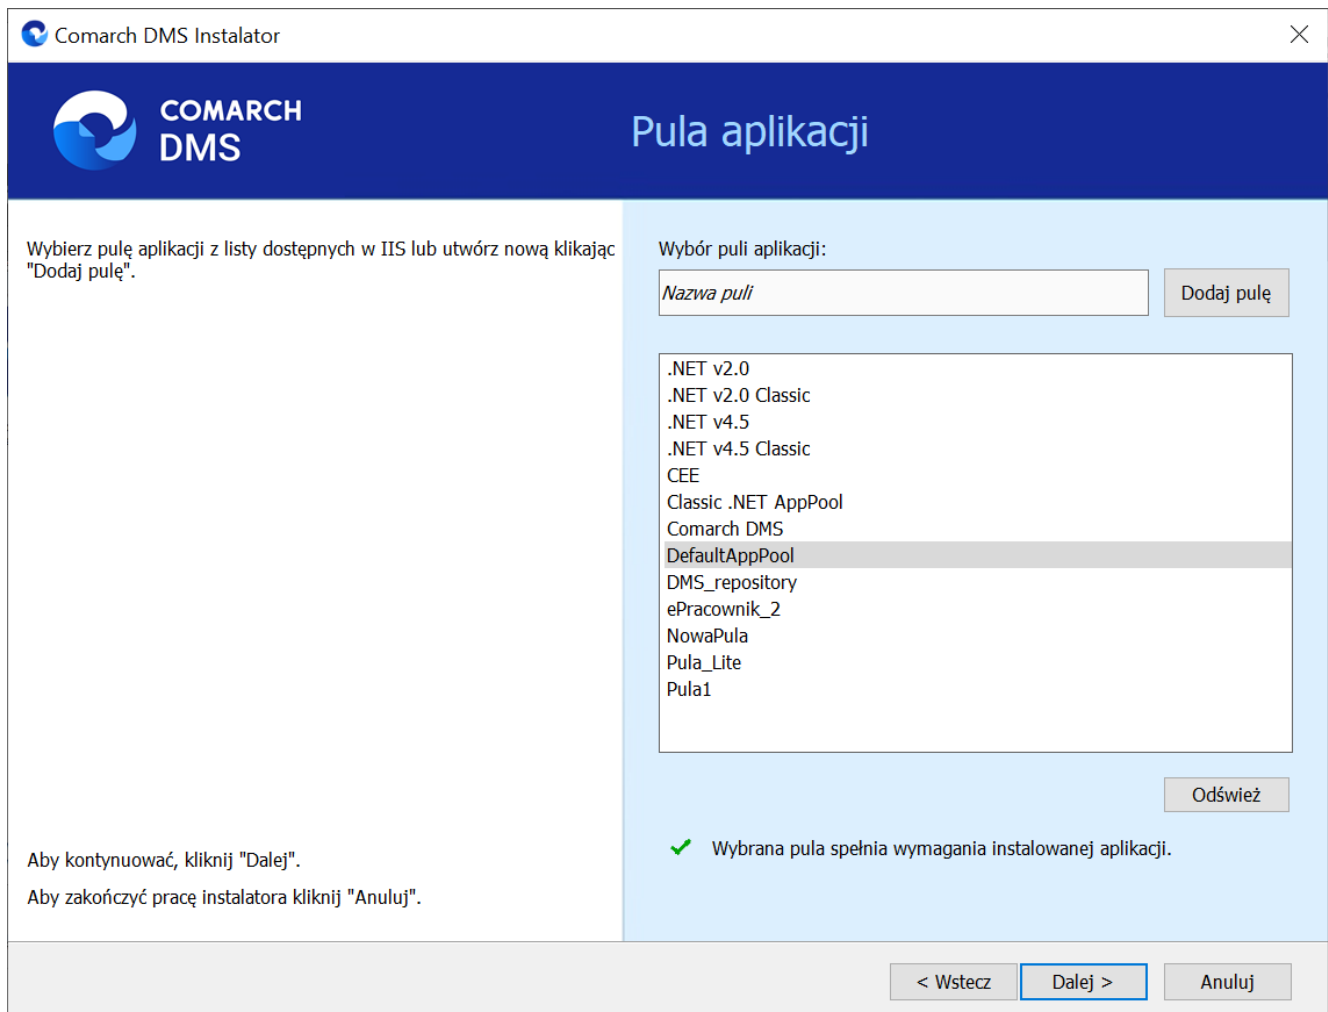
Comarch DMS Instalator

COMARCH
DMS

Pula aplikacji

Wybierz pulę aplikacji z listy dostępnych w IIS lub utwórz nową klikając "Dodaj pulę".

Wybór puli aplikacji:

Nazwa puli

Dodaj pulę

.NET v2.0
.NET v2.0 Classic
.NET v4.5
.NET v4.5 Classic
CEE
Classic .NET AppPool
Comarch DMS
DefaultAppPool
DMS_repository
ePracownik_2
NowaPula
Pula_Lite
Pula1

Odśwież

Wybrana pula spełnia wymagania instalowanej aplikacji.

Aby kontynuować, kliknij "Dalej".

Aby zakończyć pracę instalatora kliknij "Anuluj".

< Wstecz

Dalej >

Anuluj